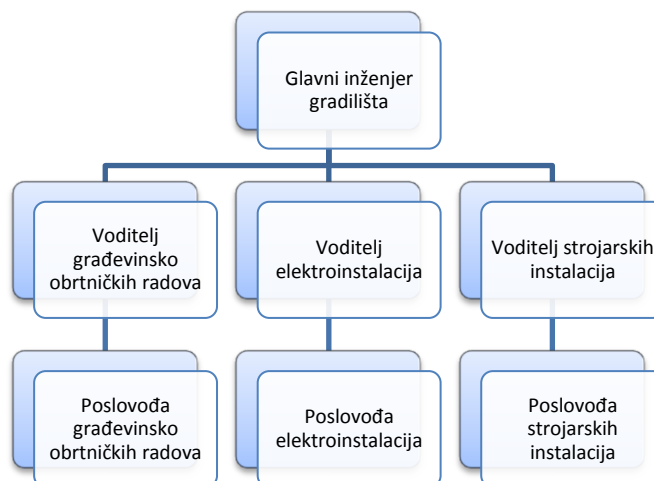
Glavni inženjer gradilišta

Voditelj građevinsko obrtničkih radova

Voditelj elektroinstalacija

Voditelj strojarskih instalacija

Poslovođa građevinsko obrtničkih radova

Poslovođa elektroinstalacija

Poslovođa strojarskih instalacija